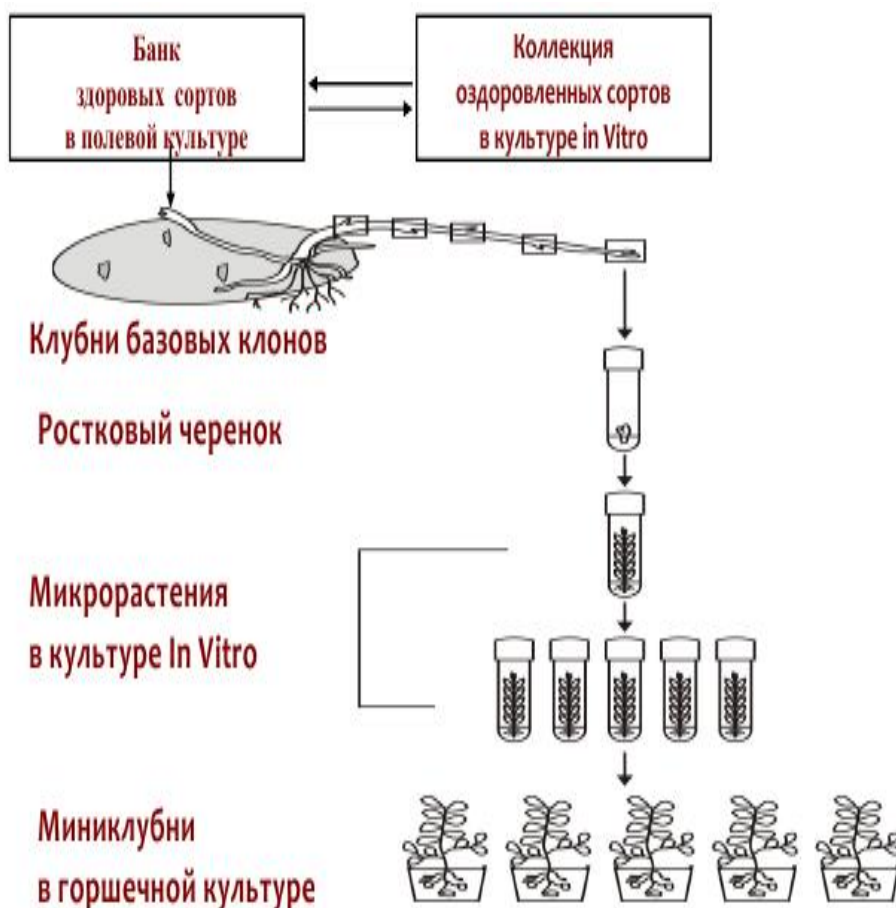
Банк
здоровых сортов
в полевой культуре

Коллекция
оздоровленных сортов
в культуре in Vitro

Клубни базовых клонов

Ростковый черенок

Микрорастения
в культуре In Vitro

Миниклубни
в горшечной культуре